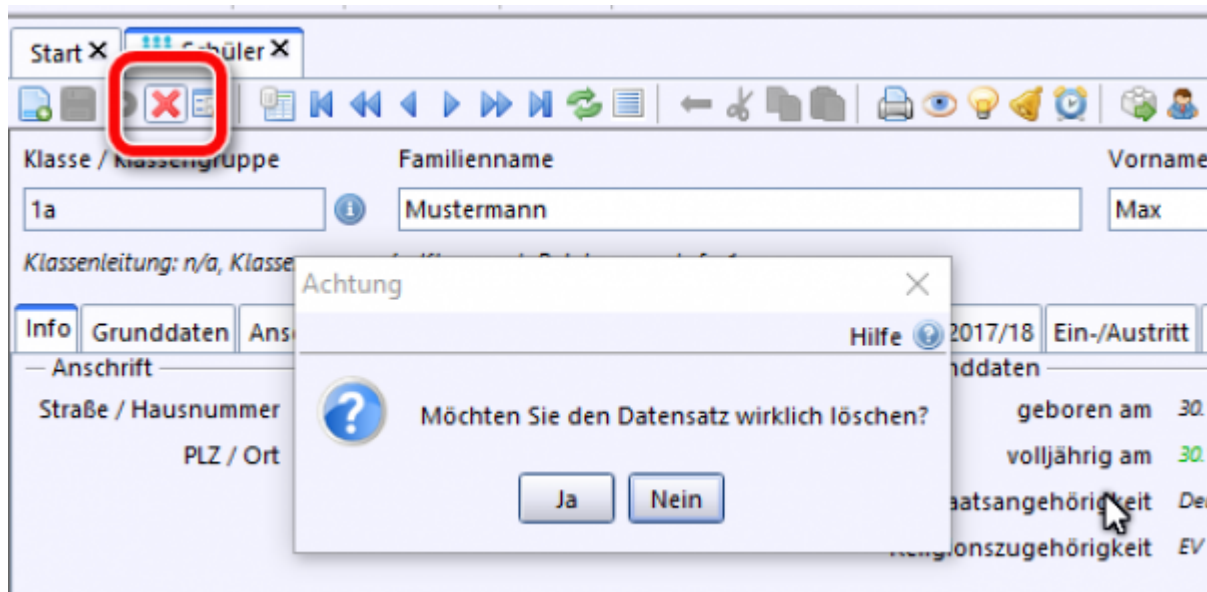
Start ✕ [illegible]chüler ✕

Klasse / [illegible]

Familienname

Vorname

1a

Mustermann

Max

Klassenleitung: n/a, Klasse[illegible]

Info | Grunddaten | Ans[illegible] | 2017/18 | Ein-/Austritt

Anschrift

Straße / Hausnummer

PLZ / Ort

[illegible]nddaten

geboren am 30.

volljährig am 30.

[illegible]aatsangehörigkeit De

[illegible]onszugehörigkeit EV

Achtung

Hilfe

Möchten Sie den Datensatz wirklich löschen?

Ja

Nein